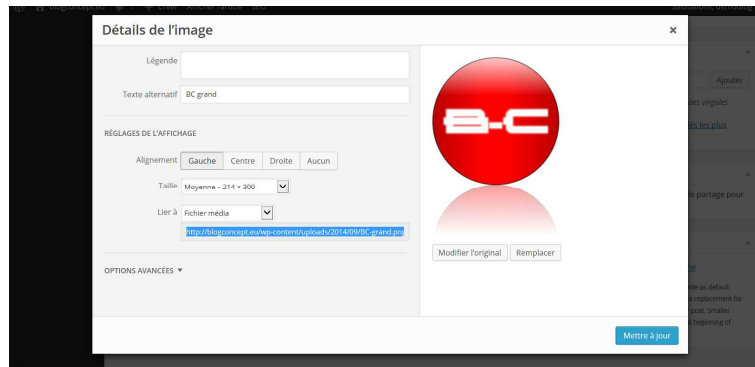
Détails de l'image

×

Légende

Texte alternatif BC grand

RÉGLAGES DE L'AFFICHAGE

Alignement Gauche Centre Droite Aucun

Taille Moyenne – 214 × 200

Lier à Fichier média

http://blogconcept.eu/wp-content/uploads/2014/09/BC-grand.png

OPTIONS AVANCÉES ▼

B-C

Modifier l'original Remplacer

Mettre à jour

Ajouter

des virgules

és les plus

de partage pour

de as default

a replacement for

post. Smaller

beginning of